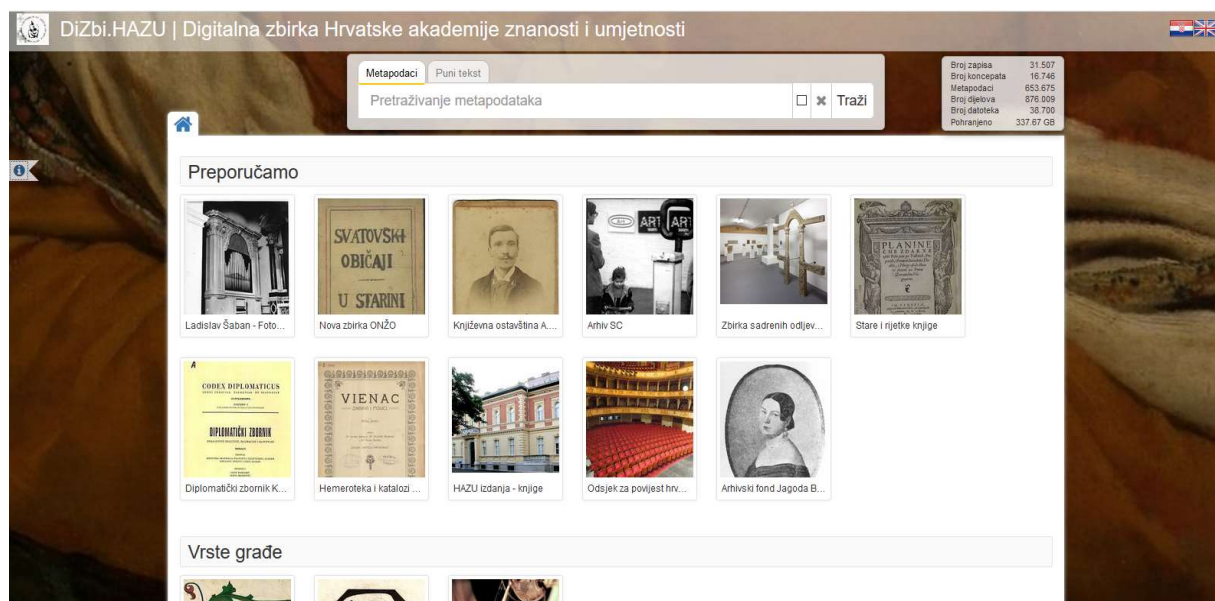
DiZbi.HAZU | Digitalna zbirka Hrvatske akademije znanosti i umjetnosti

Metapodaci Puni tekst

Pretraživanje metapodataka

Traži

| | |
|---|---|
| Broj zapisa | 31.507 |
| Broj koncepata | 16.746 |
| Metapodaci | 653.675 |
| Broj dijelova | 876.009 |
| Broj datoteka | 38.700 |
| Pohranjeno | 337.67 GB |

Preporučamo

SVATOVSKI OBIČAJI U STARINI

ART ART

PLANINE

Ladislav Šaban - Foto...

Nova zbirka ONŽO

Književna ostavština A....

Arhiv SC

Zbirka sadrenih odljev...

Stare i rijetke knjige

CODEX DIPLOMATICUS

DIPLOMATIČKI ZBORNIK

VIENAC

Diplomatički zbornik K...

Hemeroteka i katalozi ...

HAZU izdanja - knjige

Odsjek za povijest hrv...

Arhivski fond Jagoda B...

Vrste građe